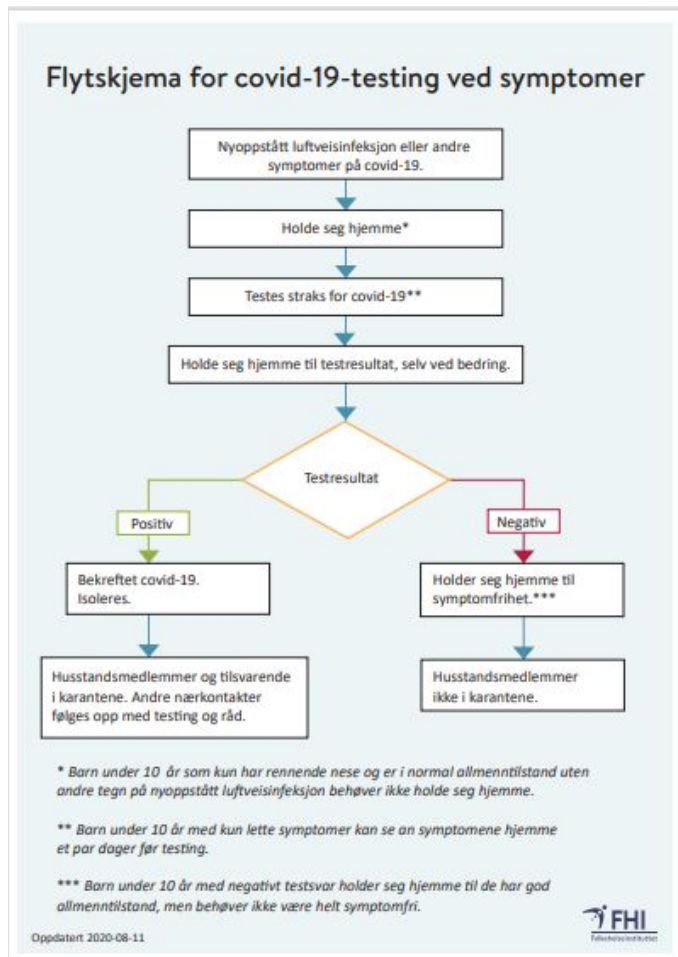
Flytskjema for covid-19-testing ved symptomer

Nyoppstått luftveisinfeksjon eller andre symptomer på covid-19.

Holde seg hjemme*

Testes straks for covid-19**

Holde seg hjemme til testresultat, selv ved bedring.

Testresultat

Positiv

Negativ

Bekreftet covid-19. Isoleres.

Holder seg hjemme til symptomfrihet.***

Husstandsmedlemmer og tilsvarende i karantene. Andre nærkontakter følges opp med testing og råd.

Husstandsmedlemmer ikke i karantene.

* Barn under 10 år som kun har rennende nese og er i normal allmenntilstand uten andre tegn på nyoppstått luftveisinfeksjon behøver ikke holde seg hjemme.

** Barn under 10 år med kun lette symptomer kan se an symptomene hjemme et par dager før testing.

*** Barn under 10 år med negativt testsvar holder seg hjemme til de har god allmenntilstand, men behøver ikke være helt symptomfri.

FHI
Folkehelseinstituttet

Oppdatert 2020-08-11